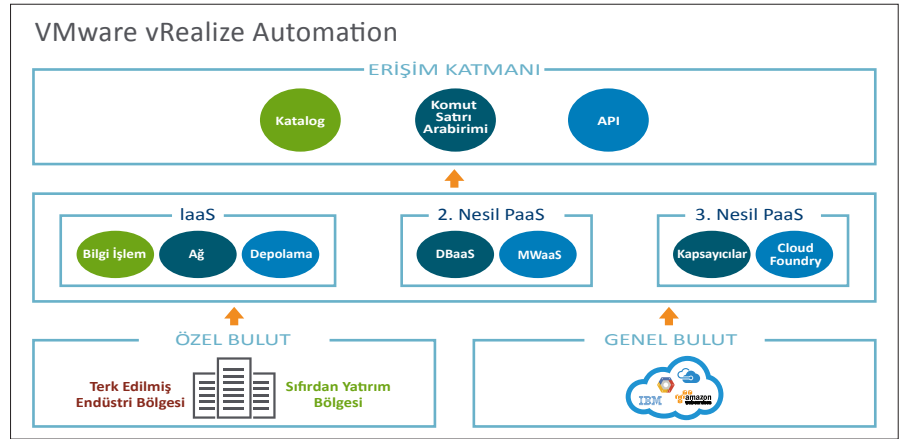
VMware vRealize Automation

ERİŞİM KATMANI

Katalog

Komut Satırı Arabirimi

API

IaaS

Bilgi İşlem

Ağ

Depolama

2. Nesil PaaS

DBaaS

MWaaS

3. Nesil PaaS

Kapsayıcılar

Cloud Foundry

ÖZEL BULUT

Terk Edilmiş Endüstri Bölgesi

Sıfırdan Yatırım Bölgesi

GENEL BULUT

IBM

amazon webservices